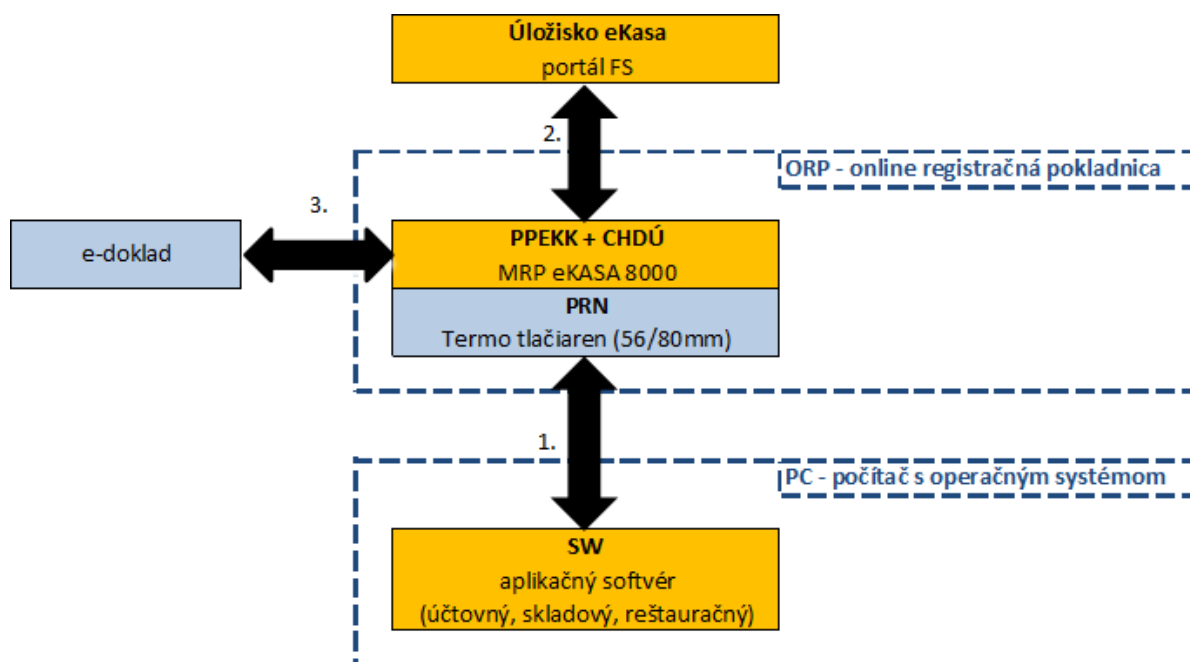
Úložisko eKasa
portál FS

2.

ORP - online registračná pokladnica

3.

e-doklad

PPEKK + CHDÚ
MRP eKASA 8000

PRN
Termo tlačiaren (56/80mm)

1.

PC - počítač s operačným systémom

SW
aplikačný softvér
(účtovný, skladový, reštauračný)